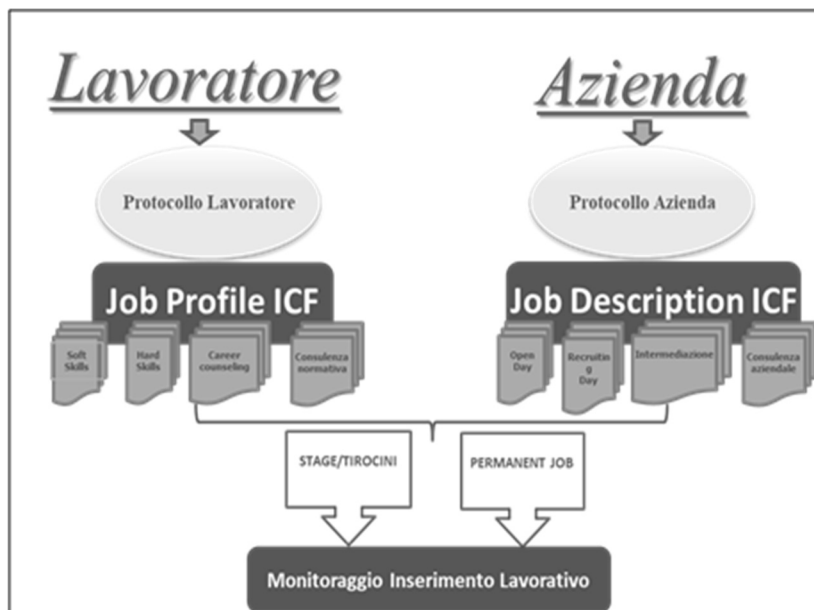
Lavoratore

Azienda

Protocollo Lavoratore

Protocollo Azienda

Job Profile ICF

Job Description ICF

Soft Skills

Hard Skills

Career counseling

Consulenza normativa

Open Day

Recruiting Day

Intermediazione

Consulenza aziendale

STAGE/TIROCINI

PERMANENT JOB

Monitoraggio Inserimento Lavorativo